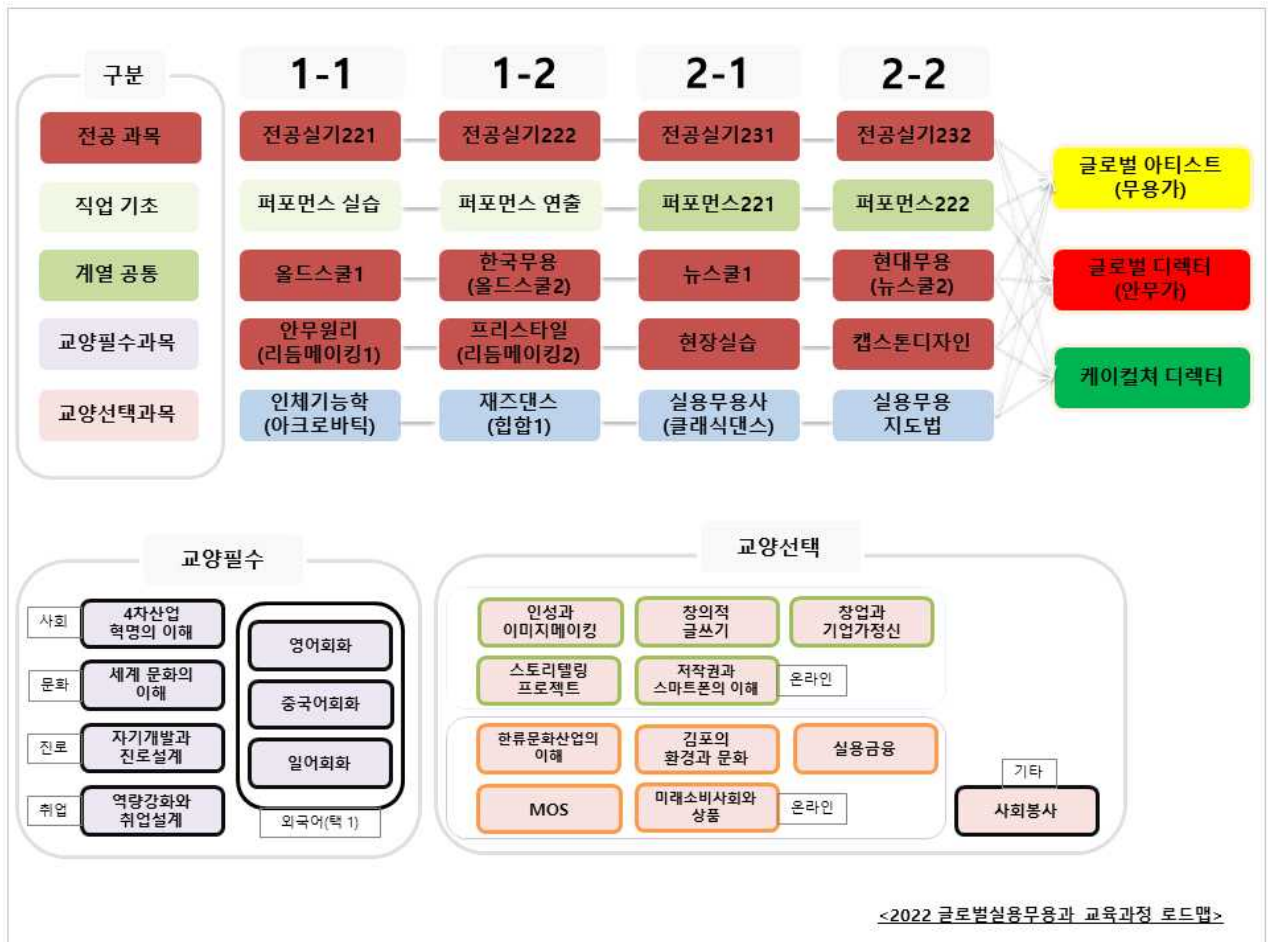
| 구분 | 1-1 | 1-2 | 2-1 | 2-2 |
|---|---|---|---|---|
| 전공 과목 | 전공실기221 | 전공실기222 | 전공실기231 | 전공실기232 |
| 직업 기초 | 퍼포먼스 실습 | 퍼포먼스 연출 | 퍼포먼스221 | 퍼포먼스222 |
| 계열 공통 | 올드스쿨1 | 한국무용 (올드스쿨2) | 뉴스쿨1 | 현대무용 (뉴스쿨2) |
| 교양필수과목 | 안무원리 (리듬메이킹1) | 프리스타일 (리듬메이킹2) | 현장실습 | 캡스톤디자인 |
| 교양선택과목 | 인체기능학 (아크로바틱) | 재즈댄스 (힙합1) | 실용무용사 (클래식댄스) | 실용무용 지도법 |

글로벌 아티스트 (무용가)
글로벌 디렉터 (안무가)
케이컬쳐 디렉터

교양필수

사회 4차산업 혁명의 이해
문화 세계 문화의 이해
진로 자기개발과 진로설계
취업 역량강화와 취업설계

영어회화
중국어회화
일어회화
외국어(택 1)

교양선택

인성과 이미지메이킹
창의적 글쓰기
창업과 기업가정신
스토리텔링 프로젝트
저작권과 스마트폰의 이해
온라인

한류문화산업의 이해
김포의 환경과 문화
실용금융
MOS
미래소비사회와 상품
온라인

기타
사회봉사

<2022 글로벌실용무용과 교육과정 로드맵>